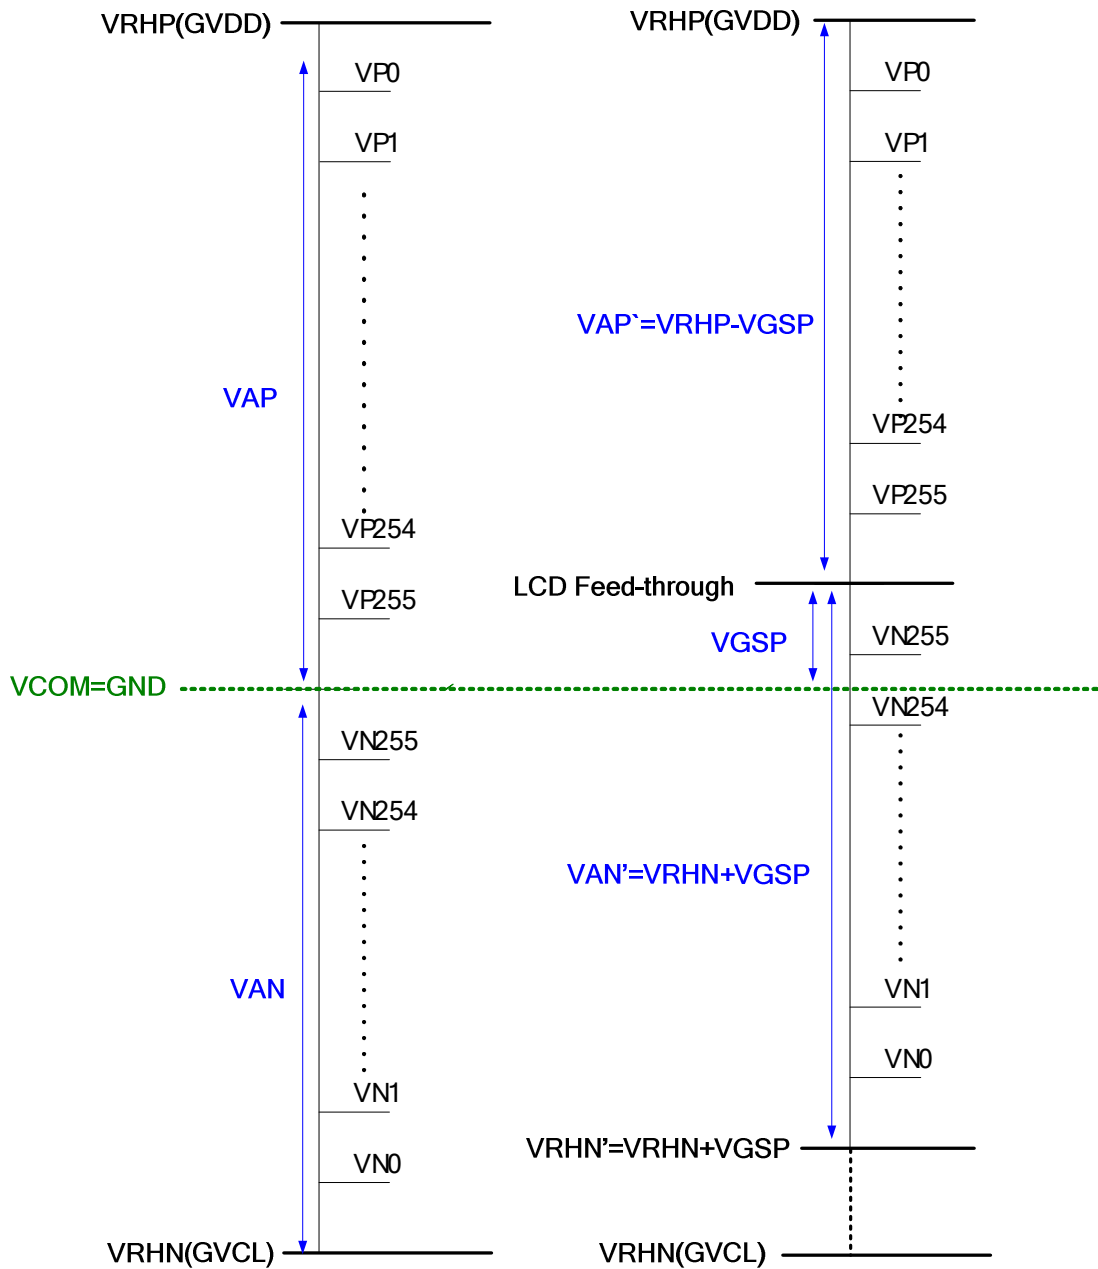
VRHP(GVDD)
VP0
VP1
VAP
VP254
VP255
VCOM=GND
VN255
VN254
VAN
VN1
VN0
VRHN(GVCL)

VRHP(GVDD)
VP0
VP1
VAP`=VRHP-VGSP
VP254
VP255
LCD Feed-through
VGSP
VN255
VN254
VAN’=VRHN+VGSP
VN1
VN0
VRHN’=VRHN+VGSP
VRHN(GVCL)